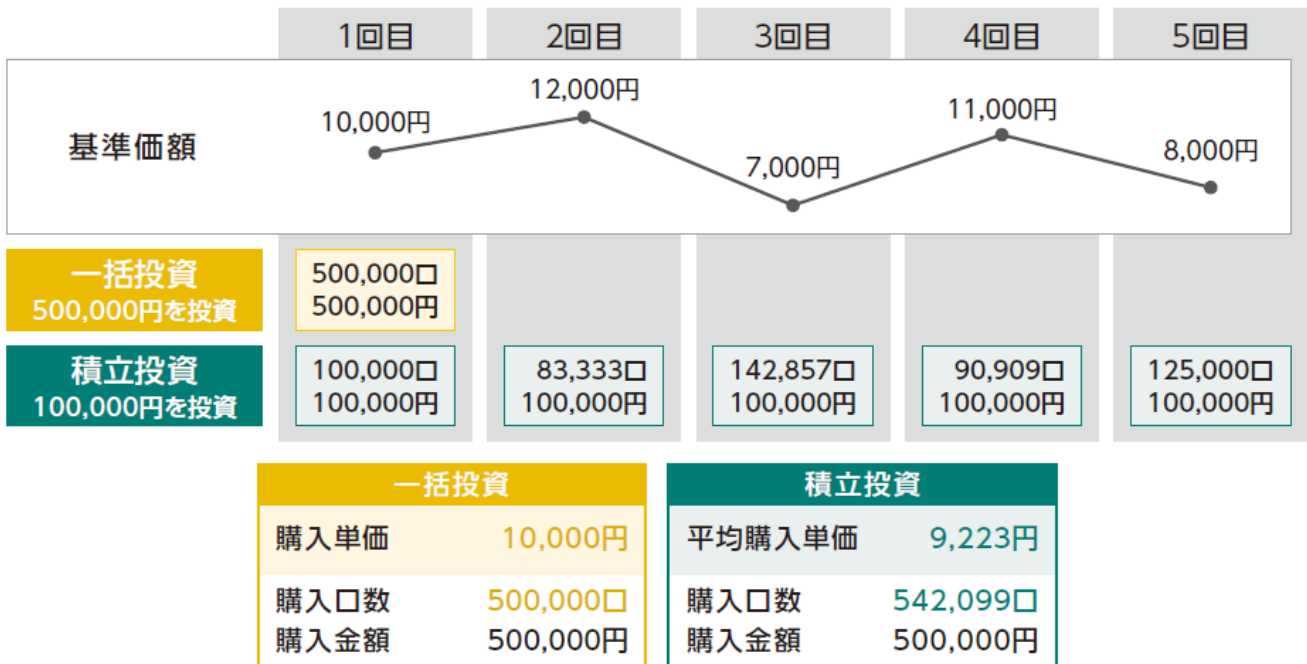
1回目 2回目 3回目 4回目 5回目

基準価額

10,000円 12,000円 7,000円 11,000円 8,000円

一括投資
500,000円を投資

500,000口
500,000円

積立投資
100,000円を投資

100,000口
100,000円

83,333口
100,000円

142,857口
100,000円

90,909口
100,000円

125,000口
100,000円

一括投資

購入単価 10,000円

購入口数 500,000口
購入金額 500,000円

積立投資

平均購入単価 9,223円

購入口数 542,099口
購入金額 500,000円